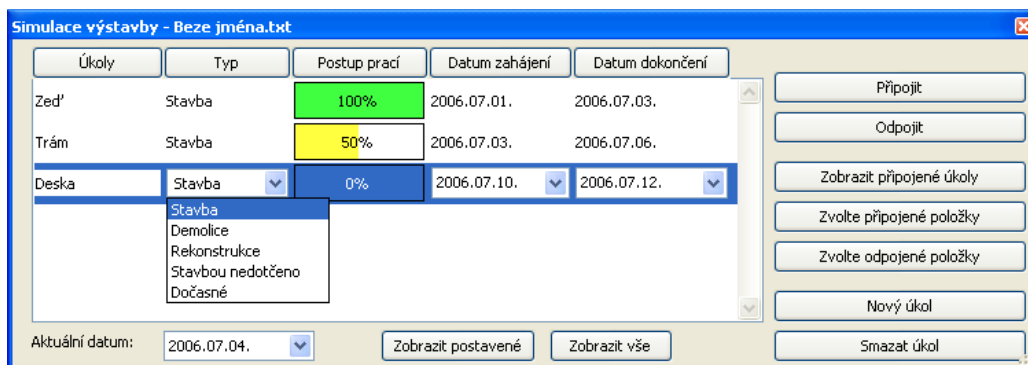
Simulace výstavby - Beze jména.txt

| Úkoly | Typ | Postup prací | Datum zahájení | Datum dokončení |
|---|---|---|---|---|
| Zeď | Stavba | 100% | 2006.07.01. | 2006.07.03. |
| Trám | Stavba | 50% | 2006.07.03. | 2006.07.06. |
| Deska | Stavba | 0% | 2006.07.10. | 2006.07.12. |

Stavba
Demolice
Rekonstrukce
Stavbou nedotčeno
Dočasné

Připojit
Odpojit
Zobrazit připojené úkoly
Zvolte připojené položky
Zvolte odpojené položky
Nový úkol
Smazat úkol

Aktuální datum: 2006.07.04.
Zobrazit postavené
Zobrazit vše